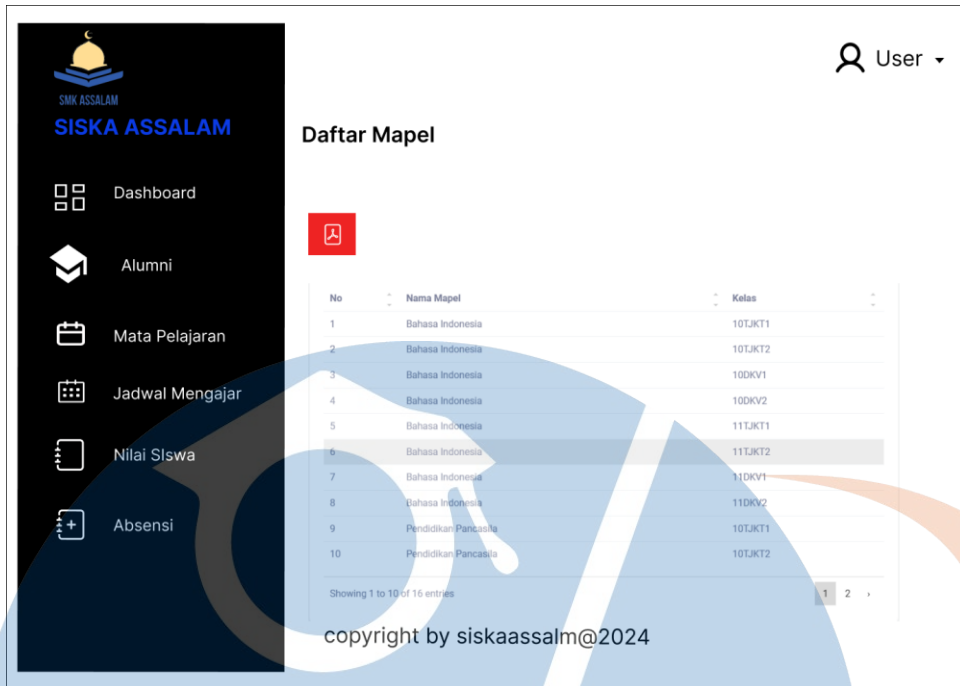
SMK ASSALAM

SISKA ASSALAM

Dashboard

Alumni

Mata Pelajaran

Jadwal Mengajar

Nilai SIswa

Absensi

User

Daftar Mapel

| No | Nama Mapel | Kelas |
|---|---|---|
| 1 | Bahasa Indonesia | 10TJKT1 |
| 2 | Bahasa Indonesia | 10TJKT2 |
| 3 | Bahasa Indonesia | 10DKV1 |
| 4 | Bahasa Indonesia | 10DKV2 |
| 5 | Bahasa Indonesia | 11TJKT1 |
| 6 | Bahasa Indonesia | 11TJKT2 |
| 7 | Bahasa Indonesia | 11DKV1 |
| 8 | Bahasa Indonesia | 11DKV2 |
| 9 | Pendidikan Pancasila | 10TJKT1 |
| 10 | Pendidikan Pancasila | 10TJKT2 |

Showing 1 to 10 of 16 entries

1 2 ›

copyright by siskaassalm@2024